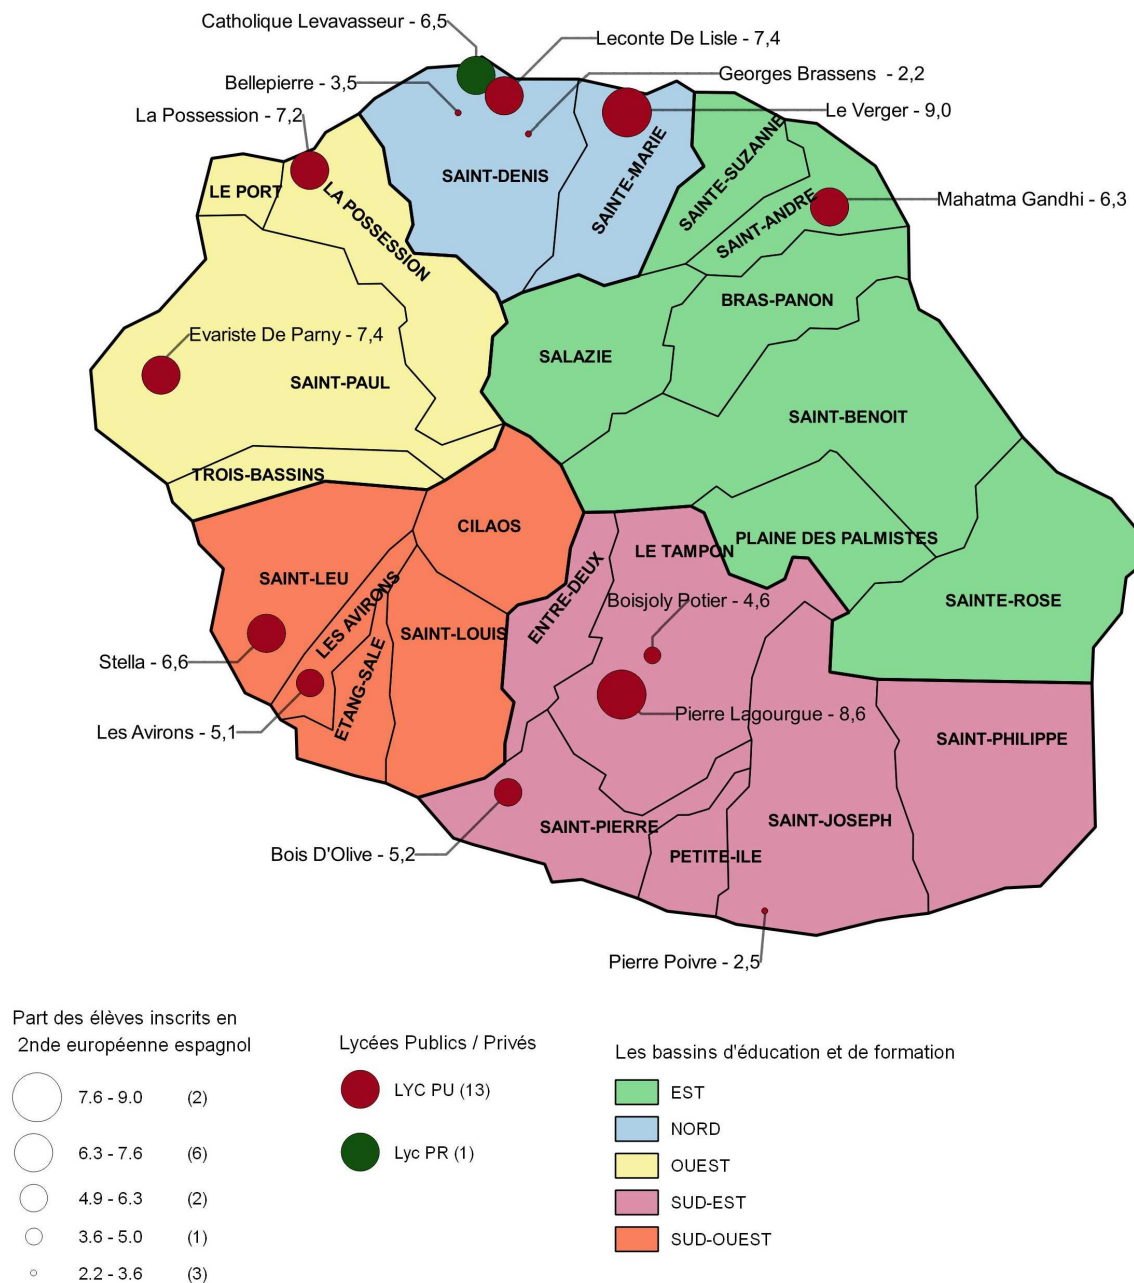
Catholique Levavasseur - 6,5
Leconte De Lisle - 7,4
Bellepierre - 3,5
Georges Brassens - 2,2
La Possession - 7,2
Le Verger - 9,0
SAINT-DENIS
SAINTE-MARIE
SAINTE-SUZANNE
LE PORT
LA POSSESSION
SAINT-ANDRE
Mahatma Gandhi - 6,3
BRAS-PANON
Evariste De Parny - 7,4
SALAZIE
SAINT-PAUL
SAINT-BENOIT
TROIS-BASSINS
CILAOS
LE TAMPON
PLAINE DES PALMISTES
SAINT-LEU
ENTRE-DEUX
LES AVIRONS
SAINT-LOUIS
Boisjoly Potier - 4,6
SAINTE-ROSE
Stella - 6,6
ETANG-SALE
Pierre Lagourgue - 8,6
Les Avirons - 5,1
SAINT-PHILIPPE
SAINT-PIERRE
SAINT-JOSEPH
PETITE-ILE
Bois D'Olive - 5,2
Pierre Poivre - 2,5

Part des élèves inscrits en 2nde européenne espagnol
7.6 - 9.0 (2)
6.3 - 7.6 (6)
4.9 - 6.3 (2)
3.6 - 5.0 (1)
2.2 - 3.6 (3)

Lycées Publics / Privés
LYC PU (13)
Lyc PR (1)

Les bassins d'éducation et de formation
EST
NORD
OUEST
SUD-EST
SUD-OUEST